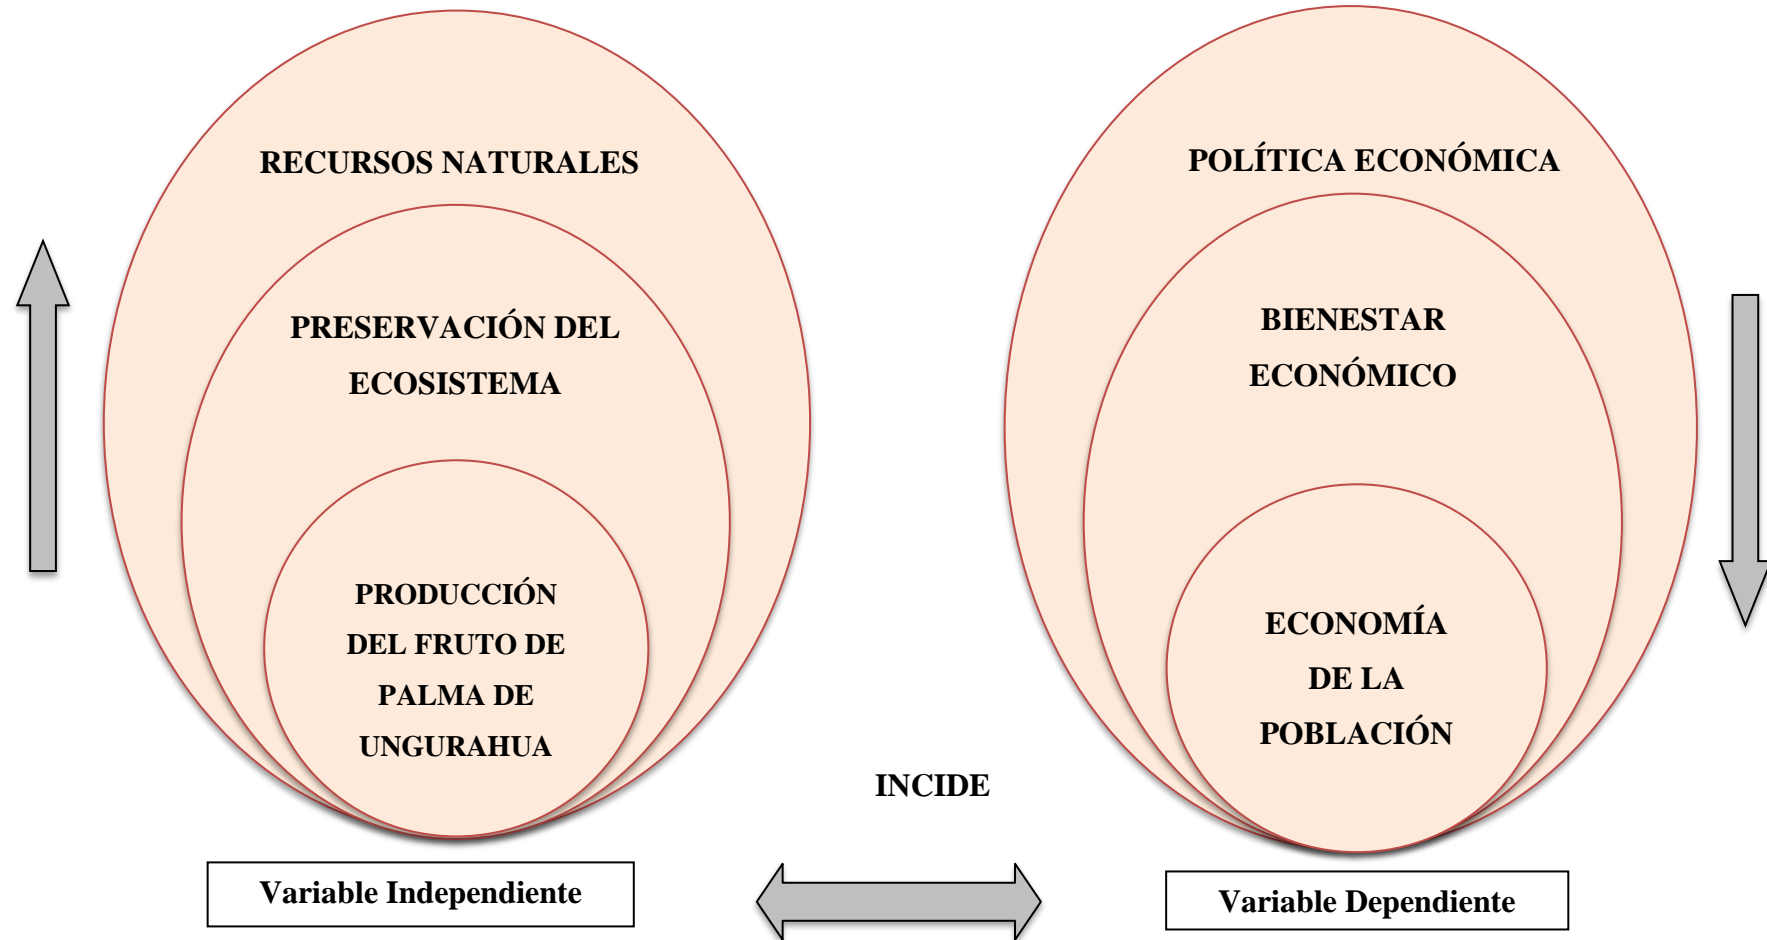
RECURSOS NATURALES

PRESERVACIÓN DEL ECOSISTEMA

PRODUCCIÓN DEL FRUTO DE PALMA DE UNGURAHUA

POLÍTICA ECONÓMICA

BIENESTAR ECONÓMICO

ECONOMÍA DE LA POBLACIÓN

INCIDE

Variable Independiente

Variable Dependiente